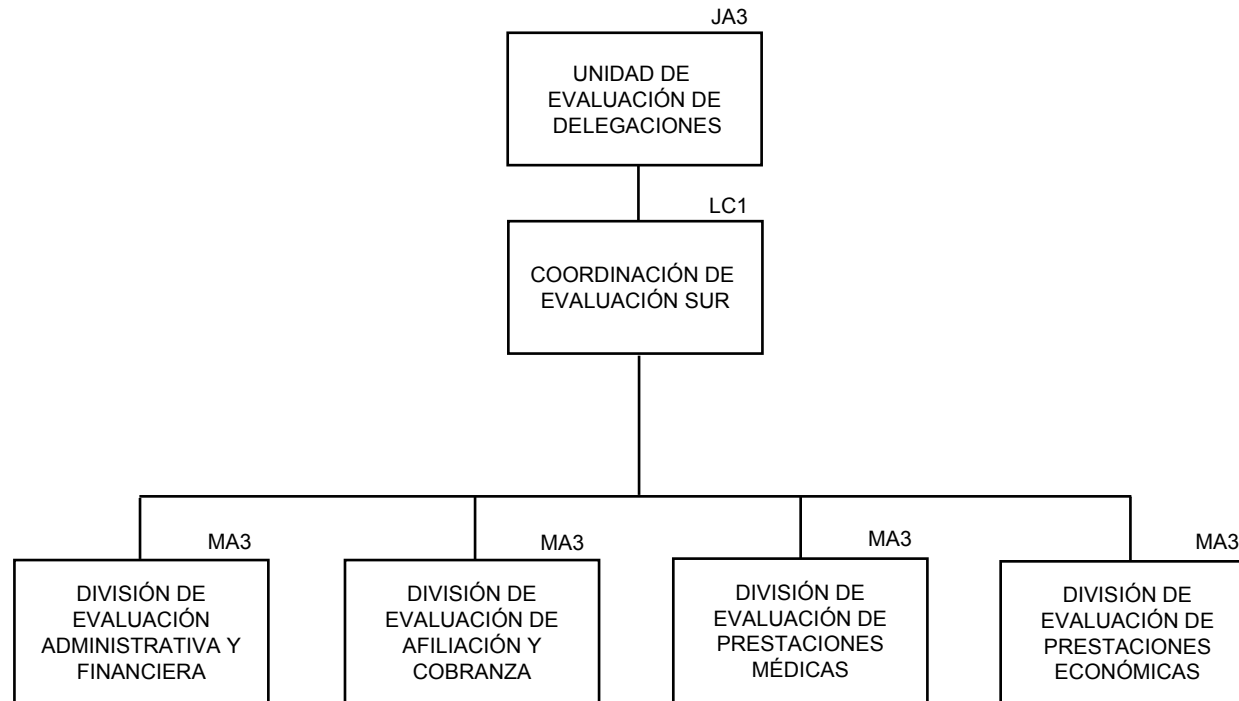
JA3

UNIDAD DE EVALUACIÓN DE DELEGACIONES

LC1

COORDINACIÓN DE EVALUACIÓN SUR

MA3

DIVISIÓN DE EVALUACIÓN ADMINISTRATIVA Y FINANCIERA

MA3

DIVISIÓN DE EVALUACIÓN DE AFILIACIÓN Y COBRANZA

MA3

DIVISIÓN DE EVALUACIÓN DE PRESTACIONES MÉDICAS

MA3

DIVISIÓN DE EVALUACIÓN DE PRESTACIONES ECONÓMICAS